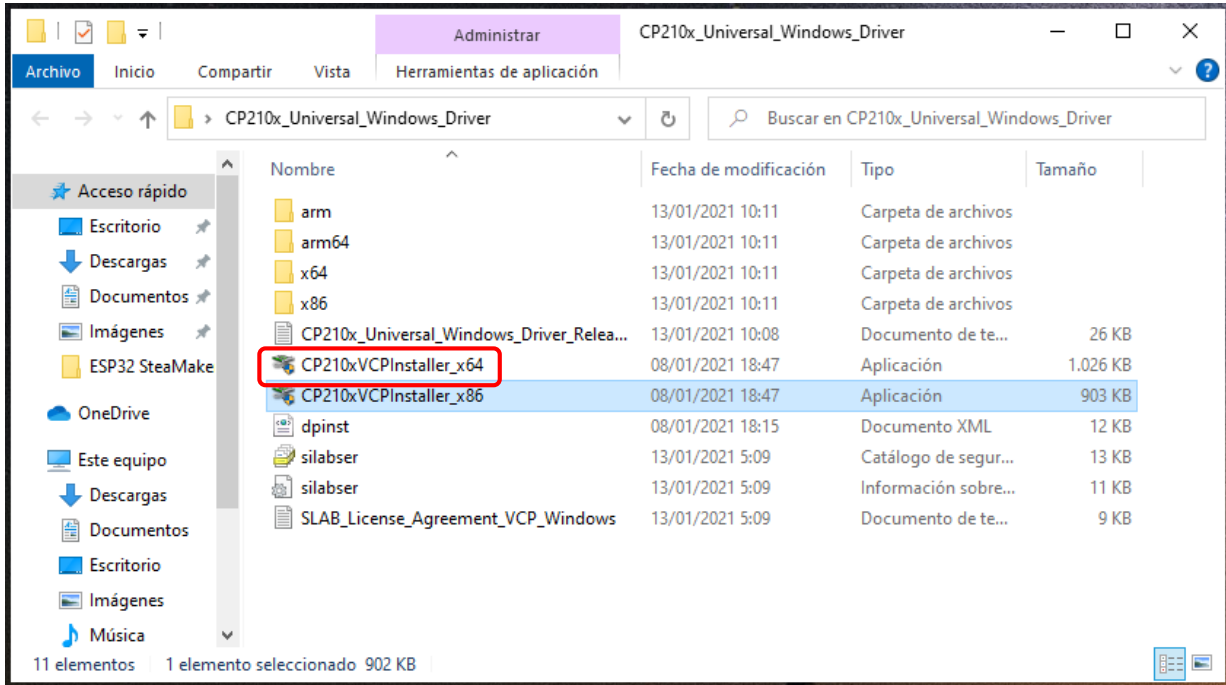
Administrar

CP210x_Universal_Windows_Driver

Archivo Inicio Compartir Vista Herramientas de aplicación

> CP210x_Universal_Windows_Driver

Buscar en CP210x_Universal_Windows_Driver

Acceso rápido
Escritorio
Descargas
Documentos
Imágenes
ESP32 SteaMake
OneDrive
Este equipo
Descargas
Documentos
Escritorio
Imágenes
Música

| Nombre | Fecha de modificación | Tipo | Tamaño |
|---|---|---|---|
| arm | 13/01/2021 10:11 | Carpeta de archivos | |
| arm64 | 13/01/2021 10:11 | Carpeta de archivos | |
| x64 | 13/01/2021 10:11 | Carpeta de archivos | |
| x86 | 13/01/2021 10:11 | Carpeta de archivos | |
| CP210x_Universal_Windows_Driver_Relea... | 13/01/2021 10:08 | Documento de te... | 26 KB |
| CP210xVCPInstaller_x64 | 08/01/2021 18:47 | Aplicación | 1.026 KB |
| CP210xVCPInstaller_x86 | 08/01/2021 18:47 | Aplicación | 903 KB |
| dpinst | 08/01/2021 18:15 | Documento XML | 12 KB |
| silabser | 13/01/2021 5:09 | Catálogo de segur... | 13 KB |
| silabser | 13/01/2021 5:09 | Información sobre... | 11 KB |
| SLAB_License_Agreement_VCP_Windows | 13/01/2021 5:09 | Documento de te... | 9 KB |

11 elementos 1 elemento seleccionado 902 KB